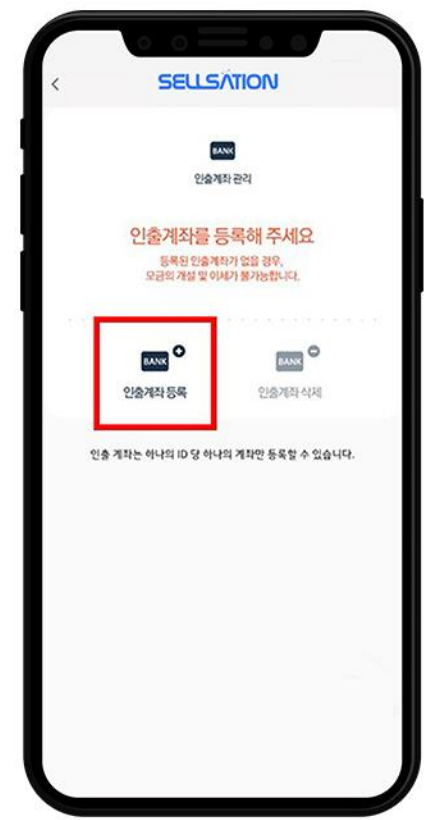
<

SELLSATION

BANK

인출계좌 관리

인출계좌를 등록해 주세요

등록된 인출계좌가 없을 경우, 모금의 개설 및 이체가 불가능합니다.

BANK

인출계좌 등록

BANK

인출계좌 삭제

인출 계좌는 하나의 ID 당 하나의 계좌만 등록할 수 있습니다.